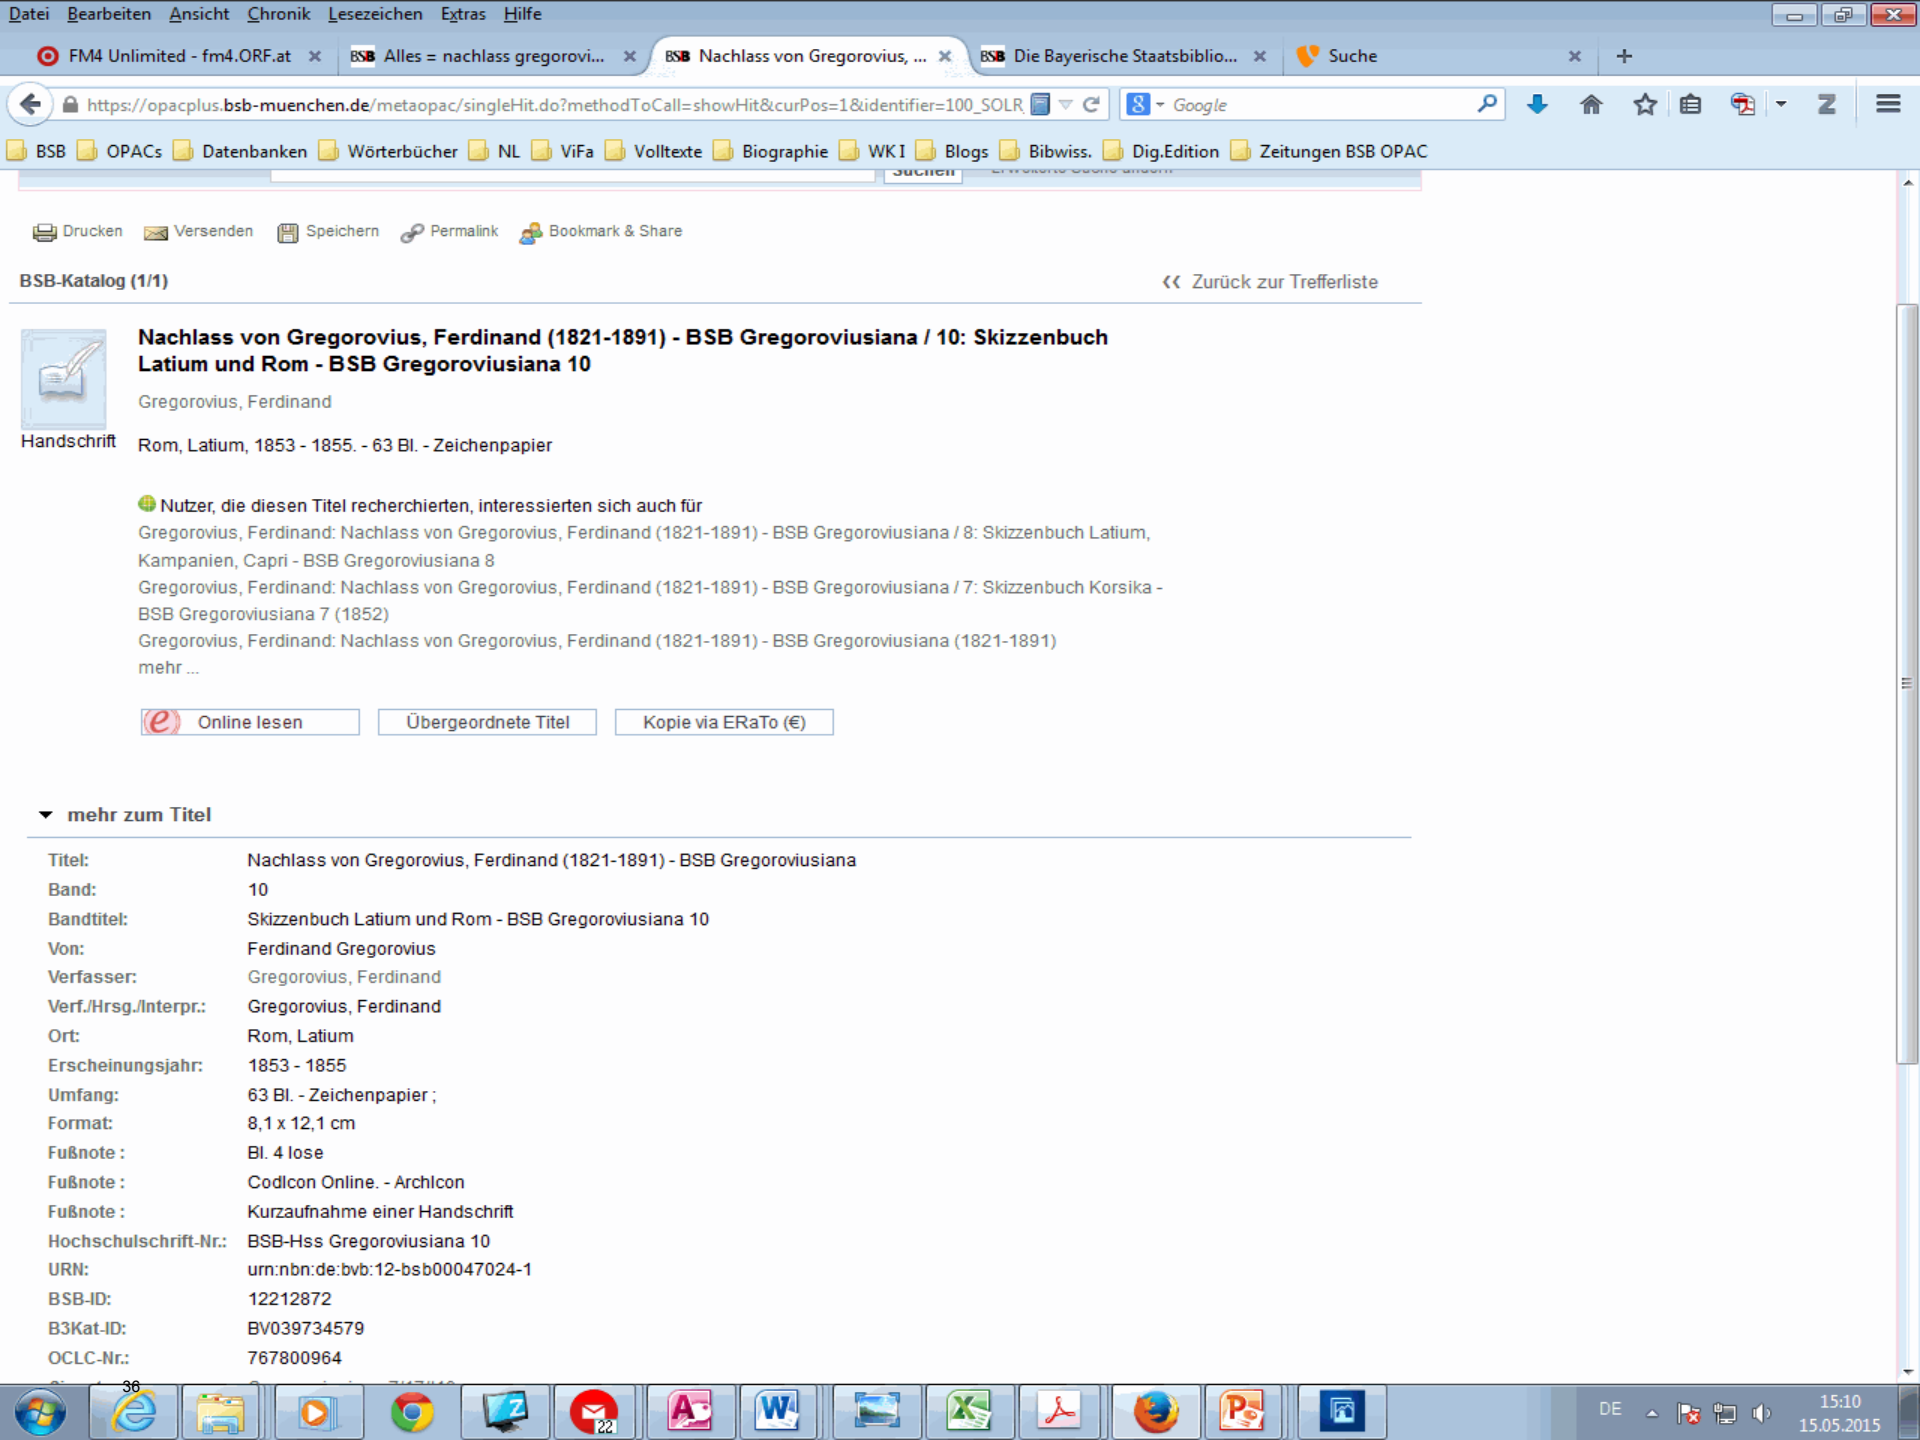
Datei Bearbeiten Ansicht Chronik Lesezeichen Extras Hilfe

FM4 Unlimited - fm4.ORF.at ×
BSB Alles = nachlass gregorovi... ×
BSB Nachlass von Gregorovius, ... ×
BSB Die Bayerische Staatsbiblio... ×
Suche ×
+

https://opacplus.bsb-muenchen.de/metaopac/singleHit.do?methodToCall=showHit&curPos=1&identifier=100_SOLR
Google

BSB OPACs Datenbanken Wörterbücher NL ViFa Volltexte Biographie WK I Blogs Bibwiss. Dig.Edition Zeitungen BSB OPAC

Suchen

Drucken Versenden Speichern Permalink Bookmark & Share

BSB-Katalog (1/1)

Zurück zur Trefferliste

**Nachlass von Gregorovius, Ferdinand (1821-1891) - BSB Gregoroviusiana / 10: Skizzenbuch Latium und Rom - BSB Gregoroviusiana 10**

Gregorovius, Ferdinand

Handschrift

Rom, Latium, 1853 - 1855. - 63 Bl. - Zeichenpapier

Nutzer, die diesen Titel recherchierten, interessierten sich auch für
Gregorovius, Ferdinand: Nachlass von Gregorovius, Ferdinand (1821-1891) - BSB Gregoroviusiana / 8: Skizzenbuch Latium, Kampanien, Capri - BSB Gregoroviusiana 8
Gregorovius, Ferdinand: Nachlass von Gregorovius, Ferdinand (1821-1891) - BSB Gregoroviusiana / 7: Skizzenbuch Korsika - BSB Gregoroviusiana 7 (1852)
Gregorovius, Ferdinand: Nachlass von Gregorovius, Ferdinand (1821-1891) - BSB Gregoroviusiana (1821-1891)
mehr ...

Online lesen
Übergeordnete Titel
Kopie via ERaTo (€)

mehr zum Titel

| | |
|---|---|
| Titel: | Nachlass von Gregorovius, Ferdinand (1821-1891) - BSB Gregoroviusiana |
| Band: | 10 |
| Bandtitel: | Skizzenbuch Latium und Rom - BSB Gregoroviusiana 10 |
| Von: | Ferdinand Gregorovius |
| Verfasser: | Gregorovius, Ferdinand |
| Verf./Hrsg./Interpr.: | Gregorovius, Ferdinand |
| Ort: | Rom, Latium |
| Erscheinungsjahr: | 1853 - 1855 |
| Umfang: | 63 Bl. - Zeichenpapier ; |
| Format: | 8,1 x 12,1 cm |
| Fußnote : | Bl. 4 lose |
| Fußnote : | CodIcon Online. - ArchIcon |
| Fußnote : | Kurzaufnahme einer Handschrift |
| Hochschulschrift-Nr.: | BSB-Hss Gregoroviusiana 10 |
| URN: | urn:nbn:de:bvb:12-bsb00047024-1 |
| BSB-ID: | 12212872 |
| B3Kat-ID: | BV039734579 |
| OCLC-Nr.: | 767800964 |

36 22 DE 15:10 15.05.2015